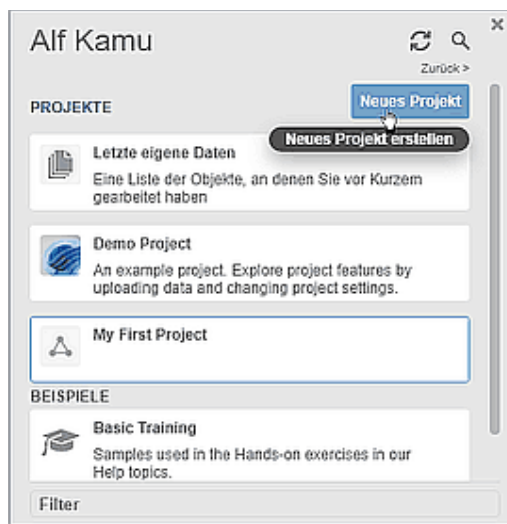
Alf Kamu

Zurück >

PROJEKTE

Neues Projekt

Neues Projekt erstellen

Letzte eigene Daten
Eine Liste der Objekte, an denen Sie vor Kurzem gearbeitet haben

Demo Project
An example project. Explore project features by uploading data and changing project settings.

My First Project

BEISPIELE

Basic Training
Samples used in the Hands-on exercises in our Help topics.

Filter